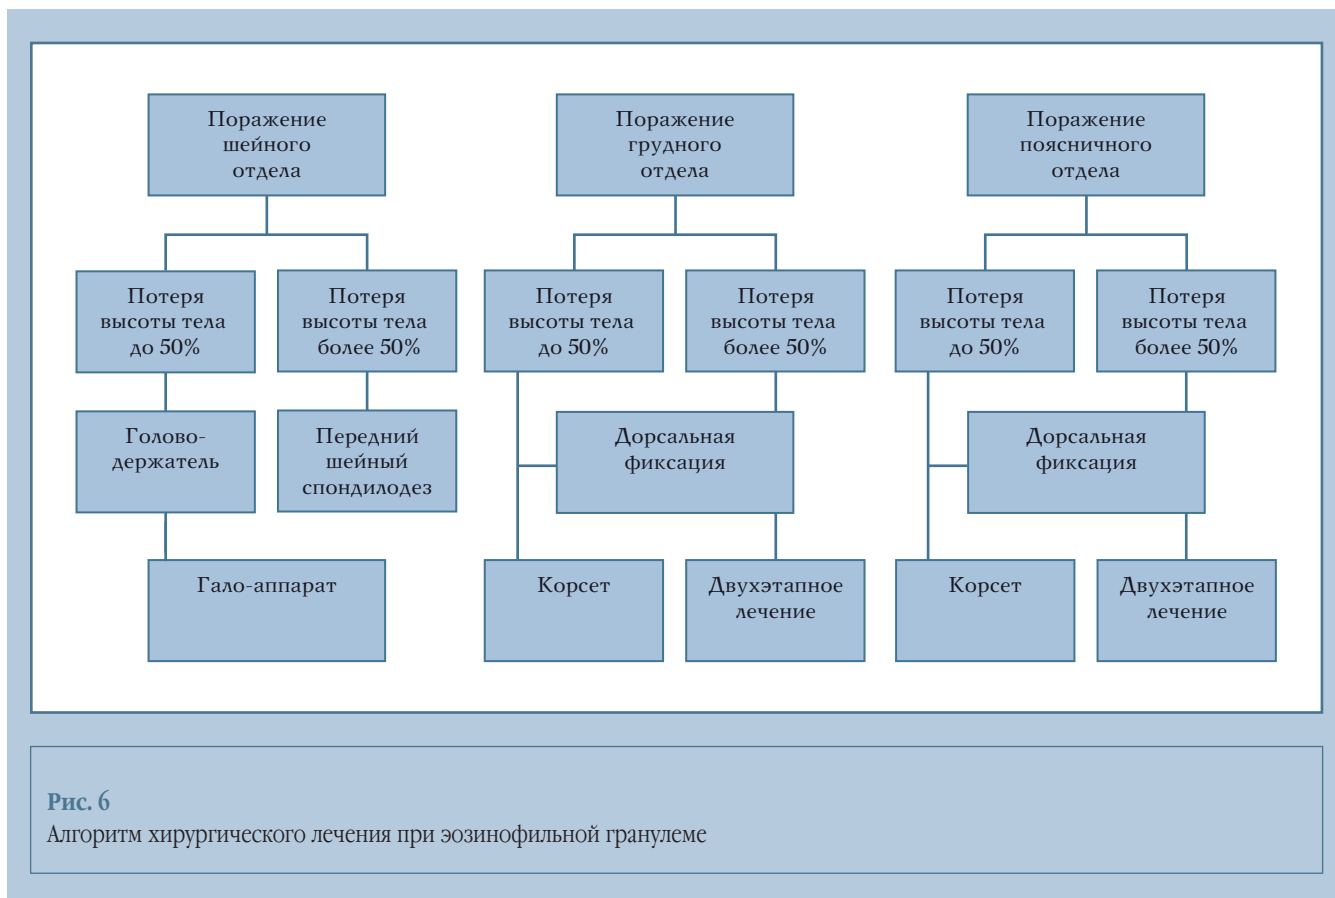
Поражение шейного отдела

Потеря высоты тела до 50%

Потеря высоты тела более 50%

Головодержатель

Передний шейный спондилодез

Гало-аппарат

Поражение грудного отдела

Потеря высоты тела до 50%

Потеря высоты тела более 50%

Дорсальная фиксация

Корсет

Двухэтапное лечение

Поражение поясничного отдела

Потеря высоты тела до 50%

Потеря высоты тела более 50%

Дорсальная фиксация

Корсет

Двухэтапное лечение

Рис. 6
Алгоритм хирургического лечения при эозинофильной гранулеме